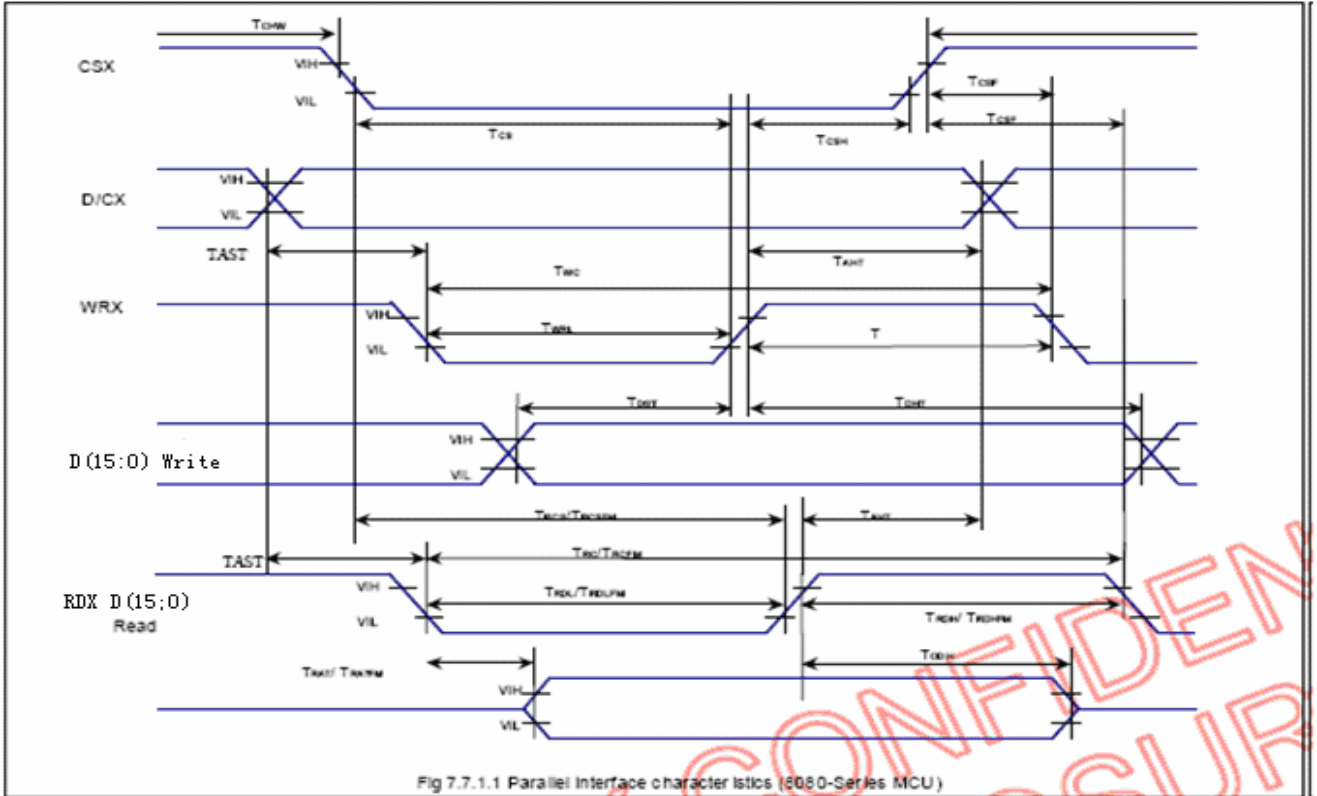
TCHW

CSX

VIH

VIL

TCS

TCSH

TCSF

TCSF

D/CX

VIH

VIL

TAST

TWC

TAHT

WRX

VIH

VIL

TWRL

T

TDST

TDHT

VIH

VIL

D(15:0) Write

TRCS/TRCSFM

TAHT

TAST

TRC/TRCFM

RDX D(15;0) Read

VIH

VIL

TRDL/TRDLFM

TRDH/ TRDHFM

TRAT/ TRATFM

TODH

VIH

VIL

CONFIDEN

OSUR

Fig 7.7.1.1 Parallel Interface characteristics (8080-Series MCU)